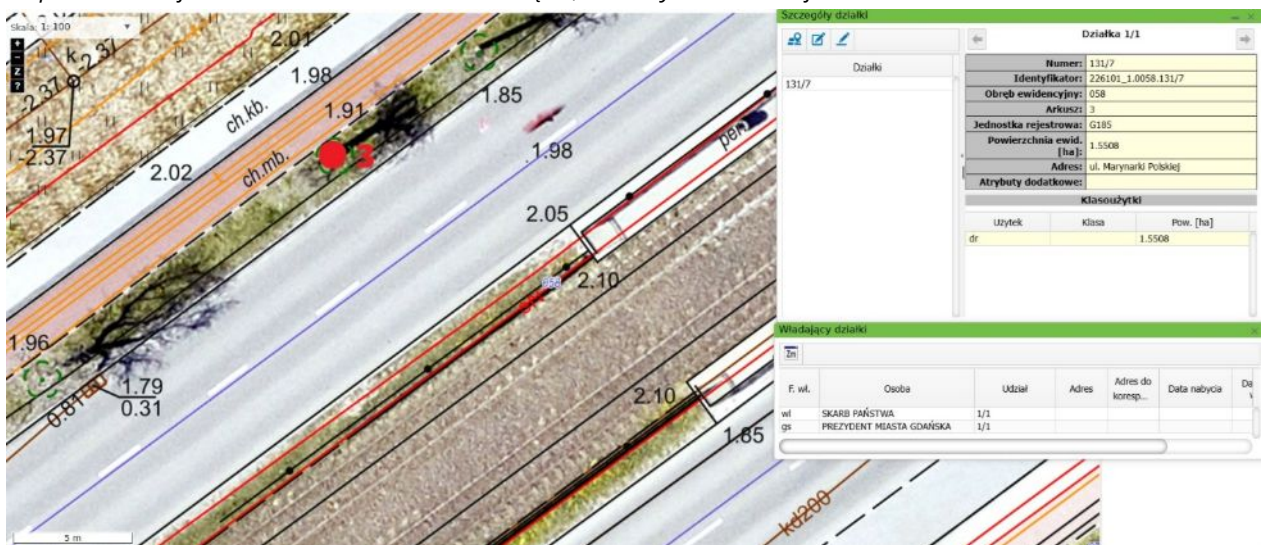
Skala: 1: 100
k
2.31
2.01
-2.37
1.98
1.97
-2.37
ch.kb.
1.91
1.85
ch.mb.
3
2.02
1.98
per
2.05
2.10
1.96
1.79
0.31
0.81
2.10
1.85
kd200
5 m

Szczegóły działki
Działka 1/1
Działki
131/7

| | |
|---|---|
| Numer: | 131/7 |
| Identyfikator: | 226101_1.0058.131/7 |
| Obręb ewidencyjny: | 058 |
| Arkusz: | 3 |
| Jednostka rejestrowa: | G185 |
| Powierzchnia ewid. [ha]: | 1.5508 |
| Adres: | ul. Marynarki Polskiej |
| Atrybuty dodatkowe: | |

Klasoużytki

| Użytek | Klasa | Pow. [ha] |
|---|---|---|
| dr | | 1.5508 |

Władający działki
Zn

| F. wł. | Osoba | Udział | Adres | Adres do koresp... | Data nabycia | Da |
|---|---|---|---|---|---|---|
| wl | SKARB PAŃSTWA | 1/1 | | | | |
| gs | PREZYDENT MIASTA GDAŃSKA | 1/1 | | | | |